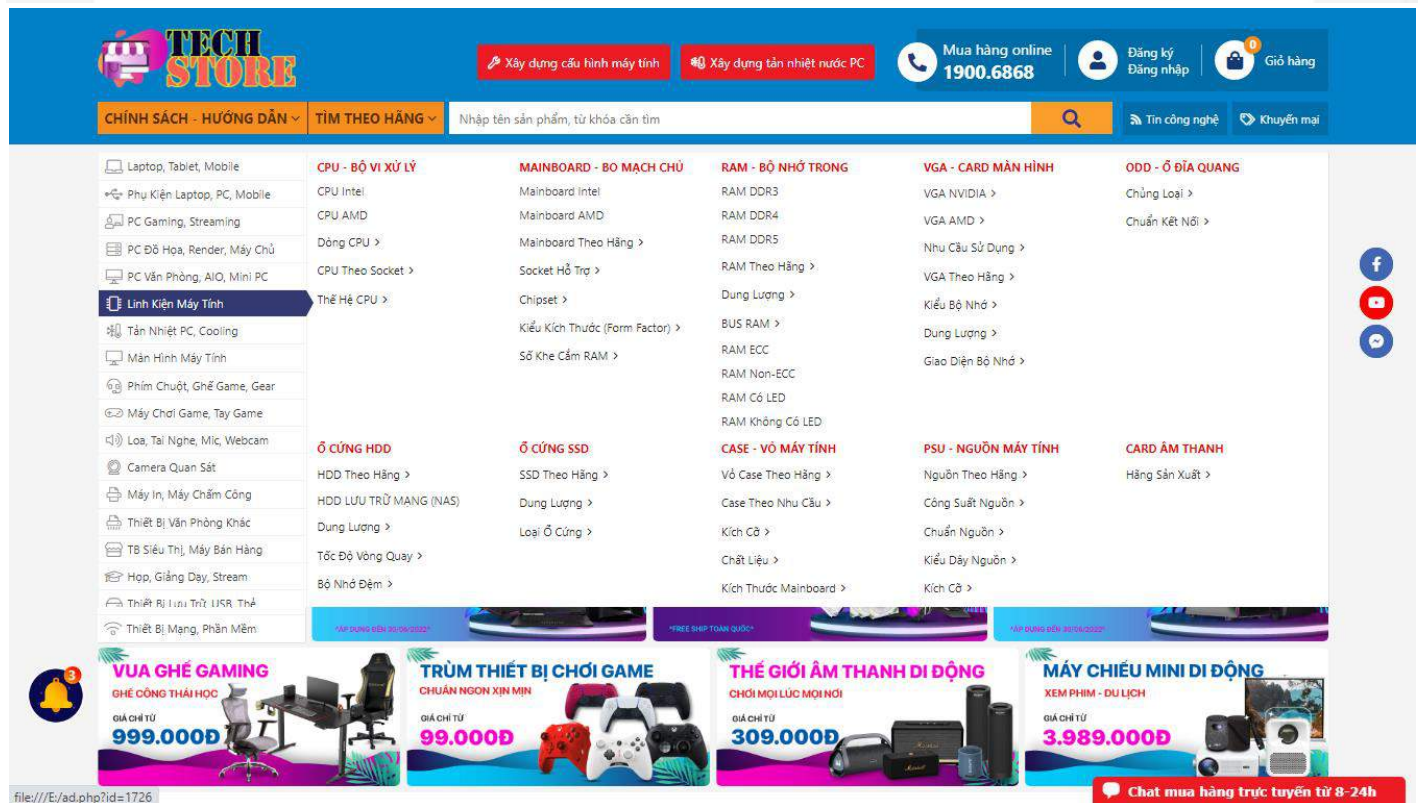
TECH STORE

Xây dựng cấu hình máy tính
Xây dựng tản nhiệt nước PC
Mua hàng online 1900.6868
Đăng ký Đăng nhập
0 Giỏ hàng

CHÍNH SÁCH - HƯỚNG DẪN
TÌM THEO HÃNG
Nhập tên sản phẩm, từ khóa cần tìm
Tin công nghệ
Khuyến mại

Laptop, Tablet, Mobile
Phụ Kiện Laptop, PC, Mobile
PC Gaming, Streaming
PC Đồ Họa, Render, Máy Chủ
PC Văn Phòng, AIO, Mini PC
Linh Kiện Máy Tính
Tản Nhiệt PC, Cooling
Màn Hình Máy Tính
Phím Chuột, Ghế Game, Gear
Máy Chơi Game, Tay Game
Loa, Tai Nghe, Mic, Webcam
Camera Quan Sát
Máy In, Máy Chấm Công
Thiết Bị Văn Phòng Khác
TB Siêu Thị, Máy Bán Hàng
Họp, Giảng Dạy, Stream
Thiết Bị Lưu Trữ, USB, Thẻ
Thiết Bị Mạng, Phần Mềm

CPU - BỘ VI XỬ LÝ
CPU Intel
CPU AMD
Dòng CPU >
CPU Theo Socket >
Thế Hệ CPU >

MAINBOARD - BO MẠCH CHỦ
Mainboard Intel
Mainboard AMD
Mainboard Theo Hãng >
Socket Hỗ Trợ >
Chipset >
Kiểu Kích Thước (Form Factor) >
Số Khe Cắm RAM >

RAM - BỘ NHỚ TRONG
RAM DDR3
RAM DDR4
RAM DDR5
RAM Theo Hãng >
Dung Lượng >
BUS RAM >
RAM ECC
RAM Non-ECC
RAM Có LED
RAM Không Có LED

VGA - CARD MÀN HÌNH
VGA NVIDIA >
VGA AMD >
Nhu Cầu Sử Dụng >
VGA Theo Hãng >
Kiểu Bộ Nhớ >
Dung Lượng >
Giao Diện Bộ Nhớ >

ODD - Ổ ĐĨA QUANG
Chủng Loại >
Chuẩn Kết Nối >

Ổ CỨNG HDD
HDD Theo Hãng >
HDD LƯU TRỮ MẠNG (NAS)
Dung Lượng >
Tốc Độ Vòng Quay >
Bộ Nhớ Đệm >

Ổ CỨNG SSD
SSD Theo Hãng >
Dung Lượng >
Loại Ổ Cứng >

CASE - VỎ MÁY TÍNH
Vỏ Case Theo Hãng >
Case Theo Nhu Cầu >
Kích Cỡ >
Chất Liệu >
Kích Thước Mainboard >

PSU - NGUỒN MÁY TÍNH
Nguồn Theo Hãng >
Công Suất Nguồn >
Chuẩn Nguồn >
Kiểu Dây Nguồn >
Kích Cỡ >

CARD ÂM THANH
Hãng Sản Xuất >

*ÁP DỤNG ĐẾN 30/06/2022*
*FREE SHIP TOÀN QUỐC*
*ÁP DỤNG ĐẾN 30/06/2022*

VUA GHẾ GAMING
GHẾ CÔNG THÁI HỌC
GIÁ CHỈ TỪ
999.000Đ

TRÙM THIẾT BỊ CHƠI GAME
CHUẨN NGON XỊN MỊN
GIÁ CHỈ TỪ
99.000Đ

THẾ GIỚI ÂM THANH DI ĐỘNG
CHƠI MỌI LÚC MỌI NƠI
GIÁ CHỈ TỪ
309.000Đ

MÁY CHIẾU MINI DI ĐỘNG
XEM PHIM - DU LỊCH
GIÁ CHỈ TỪ
3.989.000Đ

3
file:///E:/ad.php?id=1726
Chat mua hàng trực tuyến từ 8-24h